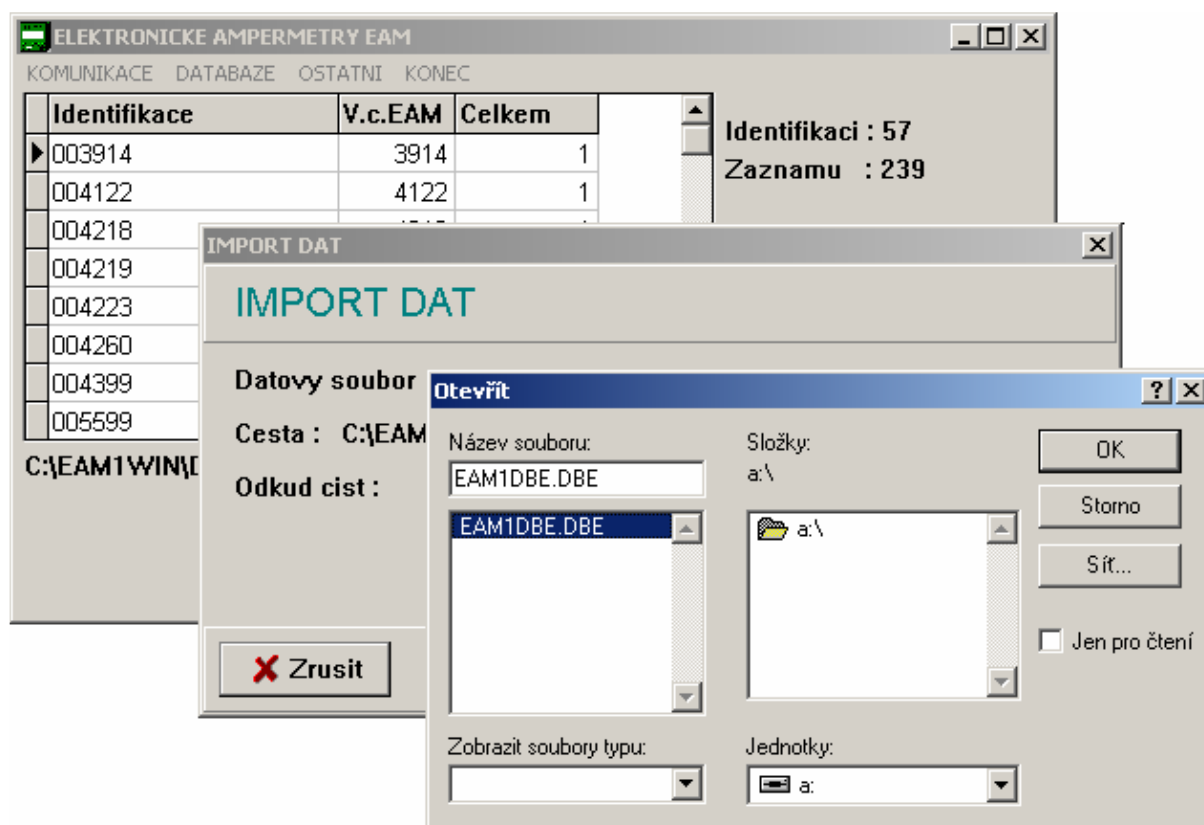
ELEKTRONICKE AMPERMETRY EAM

KOMUNIKACE DATABAZE OSTATNI KONEC

| Identifikace | V.c.EAM | Celkem |
|---|---|---|
| 003914 | 3914 | 1 |
| 004122 | 4122 | 1 |
| 004218 | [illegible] | |
| 004219 | | |
| 004223 | | |
| 004260 | | |
| 004399 | | |
| 005599 | | |

Identifikaci : 57
Zaznamu : 239

C:\EAM1WIN\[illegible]

IMPORT DAT

IMPORT DAT

Datovy soubor

Cesta : C:\EAM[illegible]

Odkud cist :

Zrusit

Otevřít

Název souboru:
EAM1DBE.DBE
EAM1DBE.DBE

Složky:
a:\
a:\

OK
Storno
Síť...

Jen pro čtení

Zobrazit soubory typu:

Jednotky:
a: